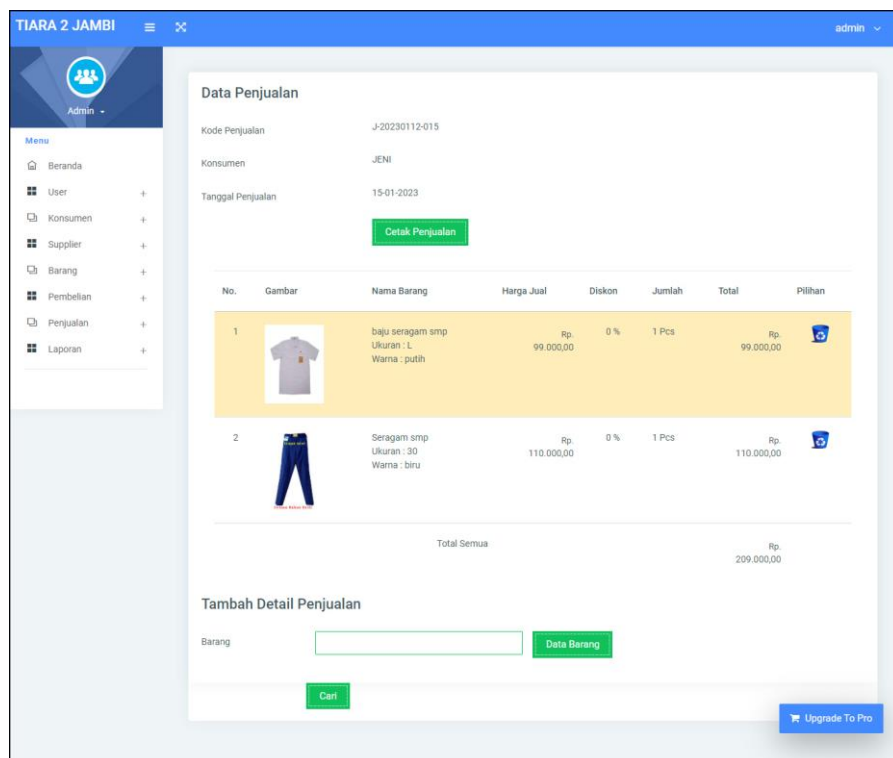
TIARA 2 JAMBI

admin

Admin

Menu
Beranda
User +
Konsumen +
Supplier +
Barang +
Pembelian +
Penjualan +
Laporan +

Data Penjualan

Kode Penjualan J-20230112-015

Konsumen JENI

Tanggal Penjualan 15-01-2023

Cetak Penjualan

| No. | Gambar | Nama Barang | Harga Jual | Diskon | Jumlah | Total | Pilihan |
|---|---|---|---|---|---|---|---|
| 1 | | baju seragam smp Ukuran : L Warna : putih | Rp. 99.000,00 | 0 % | 1 Pcs | Rp. 99.000,00 | |
| 2 | | Seragam smp Ukuran : 30 Warna : biru | Rp. 110.000,00 | 0 % | 1 Pcs | Rp. 110.000,00 | |
| | | Total Semua | | | | Rp. 209.000,00 | |

Tambah Detail Penjualan

Barang

Data Barang

Cari

Upgrade To Pro